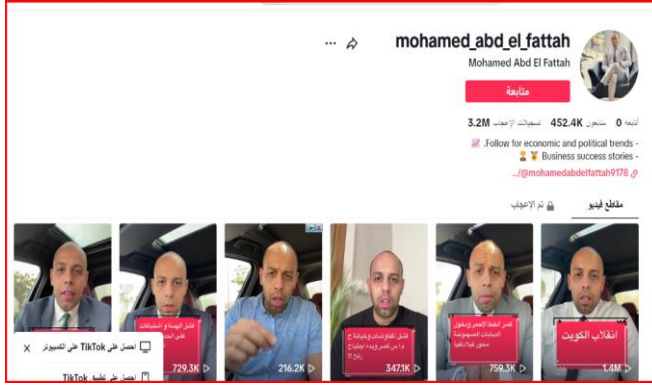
mohamed_abd_el_fattah
Mohamed Abd El Fattah
متابعة
0 أتابعه 452.4K متابعين 3.2M تسجيلات الإعجاب
- Follow for economic and political trends.
- Business success stories
@mohamedabdelfattah9178/...

مقاطع فيديو
تم الإعجاب

انقلاب الكويت
1.4M
759.3K
347.1K
216.2K
729.3K

احصل على TikTok على الكمبيوتر
احصل على تطبيق TikTok